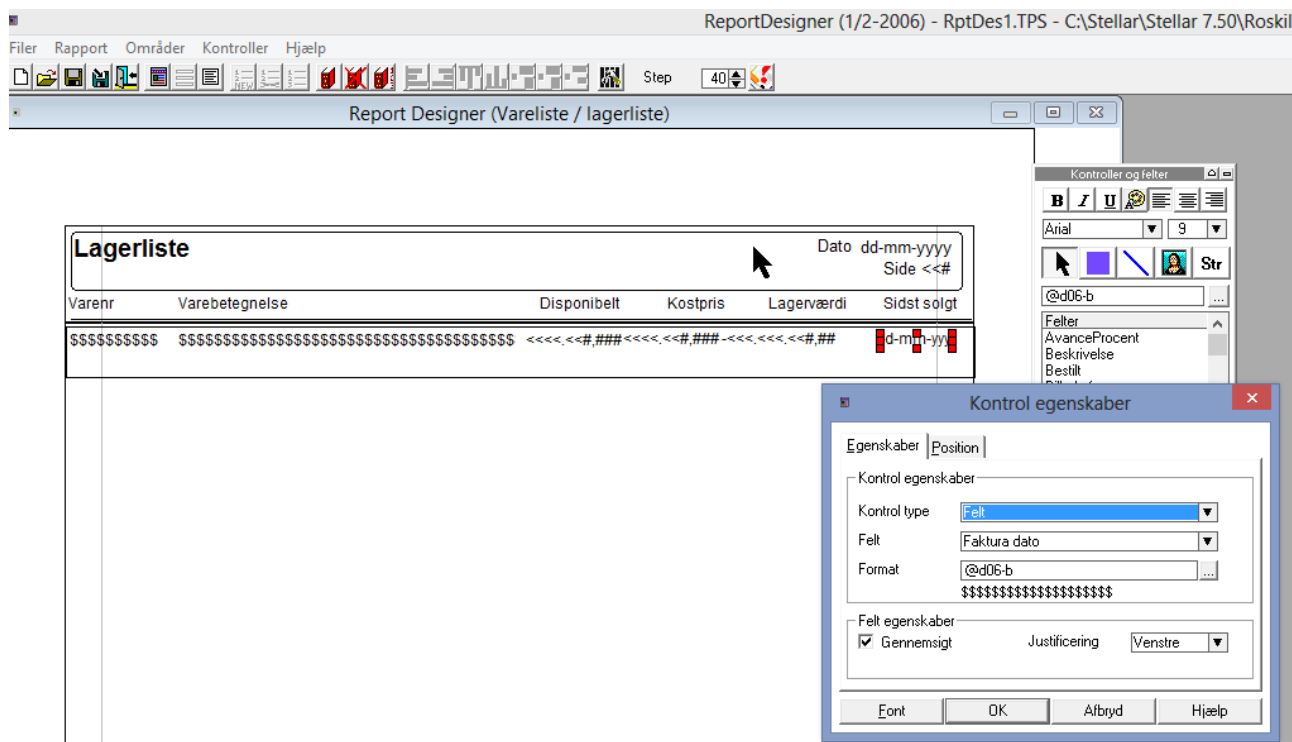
ReportDesigner (1/2-2006) - RptDes1.TPS - C:\Stellar\Stellar 7.50\Roskil

Filer Rapport Områder Kontroller Hjælp

Step 40

Report Designer (Vareliste / lagerliste)

Lagerliste

Dato dd-mm-yyyy
Side <<#

| Varenr | Varebetegnelse | Disponibelt | Kostpris | Lagerværdi | Sidst solgt |
|---|---|---|---|---|---|
| $$$$$$$$$$ | $$$$$$$$$$$$$$$$$$$$$$$$$$$$$$$$$$$$$$$$ | <<<<.<<#,### | <<<<.<<#,### | -<<<.<<<.<<#,## | dd-mm-yyyy |

Kontroller og felter

B I U

Arial 9

Str

@d06-b

Felter
AvanceProcent
Beskrivelse
Bestilt

Kontrol egenskaber

Egenskaber Position

Kontrol egenskaber

Kontrol type Felt

Felt Faktura dato

Format @d06-b

$$$$$$$$$$$$$$$$$$$$$

Felt egenskaber

Gennemsigt Justificering Venstre

Font OK Afbryd Hjælp